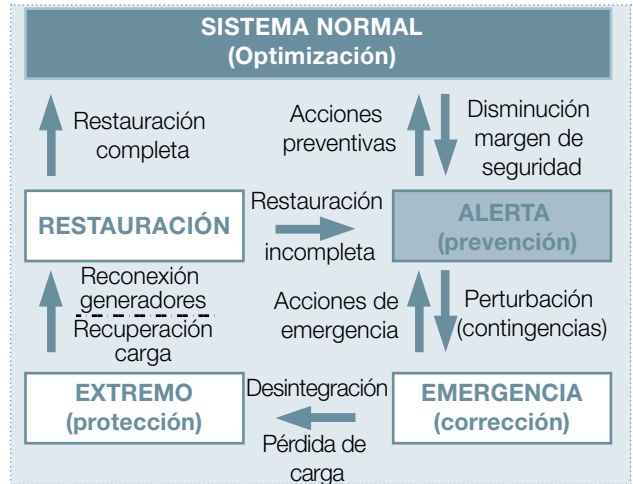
SISTEMA NORMAL
(Optimización)

Restauración completa

Acciones preventivas

Disminución margen de seguridad

RESTAURACIÓN

Restauración incompleta

ALERTA
(prevención)

Reconexión generadores

Recuperación carga

Acciones de emergencia

Perturbación (contingencias)

EXTREMO
(protección)

Desintegración

Pérdida de carga

EMERGENCIA
(corrección)